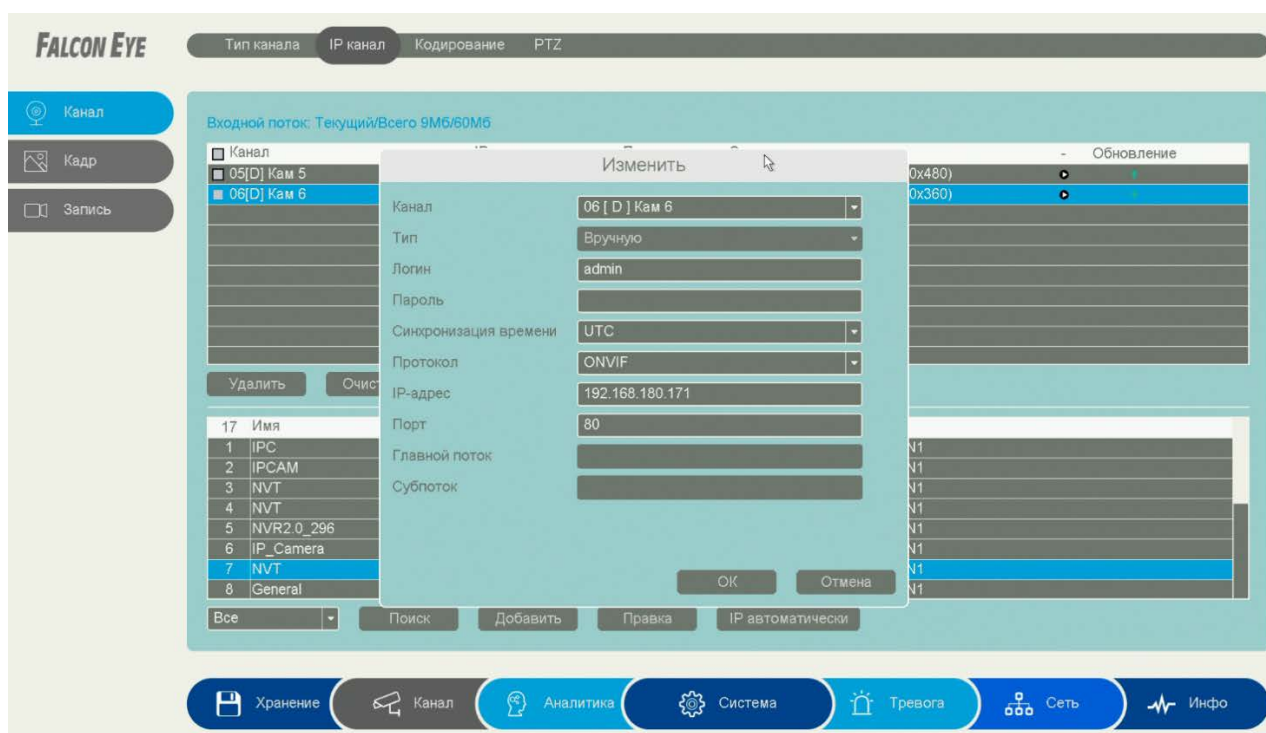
FALCON EYE

Тип канала | IP канал | Кодирование | PTZ

Канал
Кадр
Запись

Входной поток: Текущий/Всего 9Мб/60Мб

Канал
05[D] Кам 5
06[D] Кам 6

0x480)
0x360)

Обновление

Изменить

Канал: 06 [ D ] Кам 6
Тип: Вручную
Логин: admin
Пароль:
Синхронизация времени: UTC
Протокол: ONVIF
IP-адрес: 192.168.180.171
Порт: 80
Главной поток
Субпоток

OK | Отмена

Удалить | Очист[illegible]

| 17 | Имя |
|---|---|
| 1 | IPC |
| 2 | IPCAM |
| 3 | NVT |
| 4 | NVT |
| 5 | NVR2.0_296 |
| 6 | IP_Camera |
| 7 | NVT |
| 8 | General |

N1
N1
N1
N1
N1
N1
N1
N1

Все | Поиск | Добавить | Правка | IP автоматически

Хранение | Канал | Аналитика | Система | Тревога | Сеть | Инфо